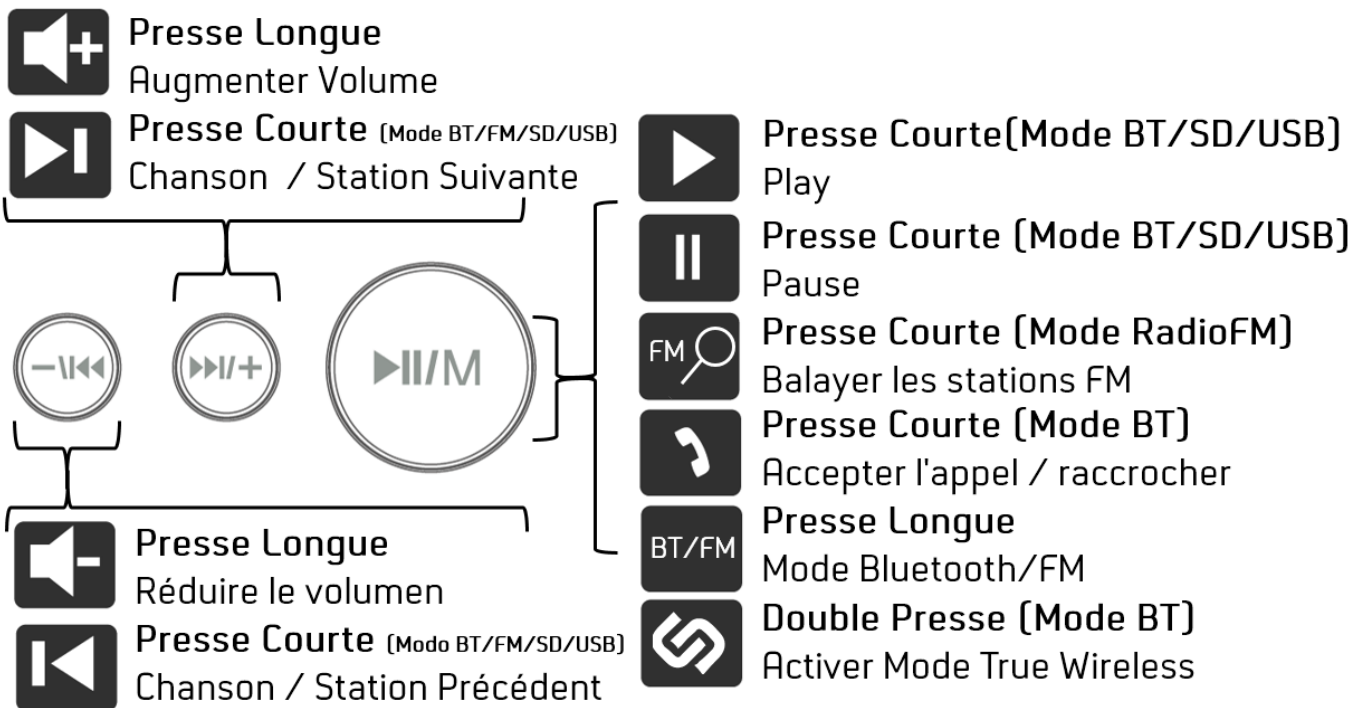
Presse Longue
Augmenter Volume

Presse Courte (Mode BT/FM/SD/USB)
Chanson / Station Suivante

—\I◀◀

▶▶I/+

▶II/M

Presse Longue
Réduire le volumen

Presse Courte (Modo BT/FM/SD/USB)
Chanson / Station Précédent

Presse Courte(Mode BT/SD/USB)
Play

Presse Courte (Mode BT/SD/USB)
Pause

FM
Presse Courte (Mode RadioFM)
Balayer les stations FM

Presse Courte (Mode BT)
Accepter l'appel / raccrocher

BT/FM
Presse Longue
Mode Bluetooth/FM

Double Presse (Mode BT)
Activer Mode True Wireless